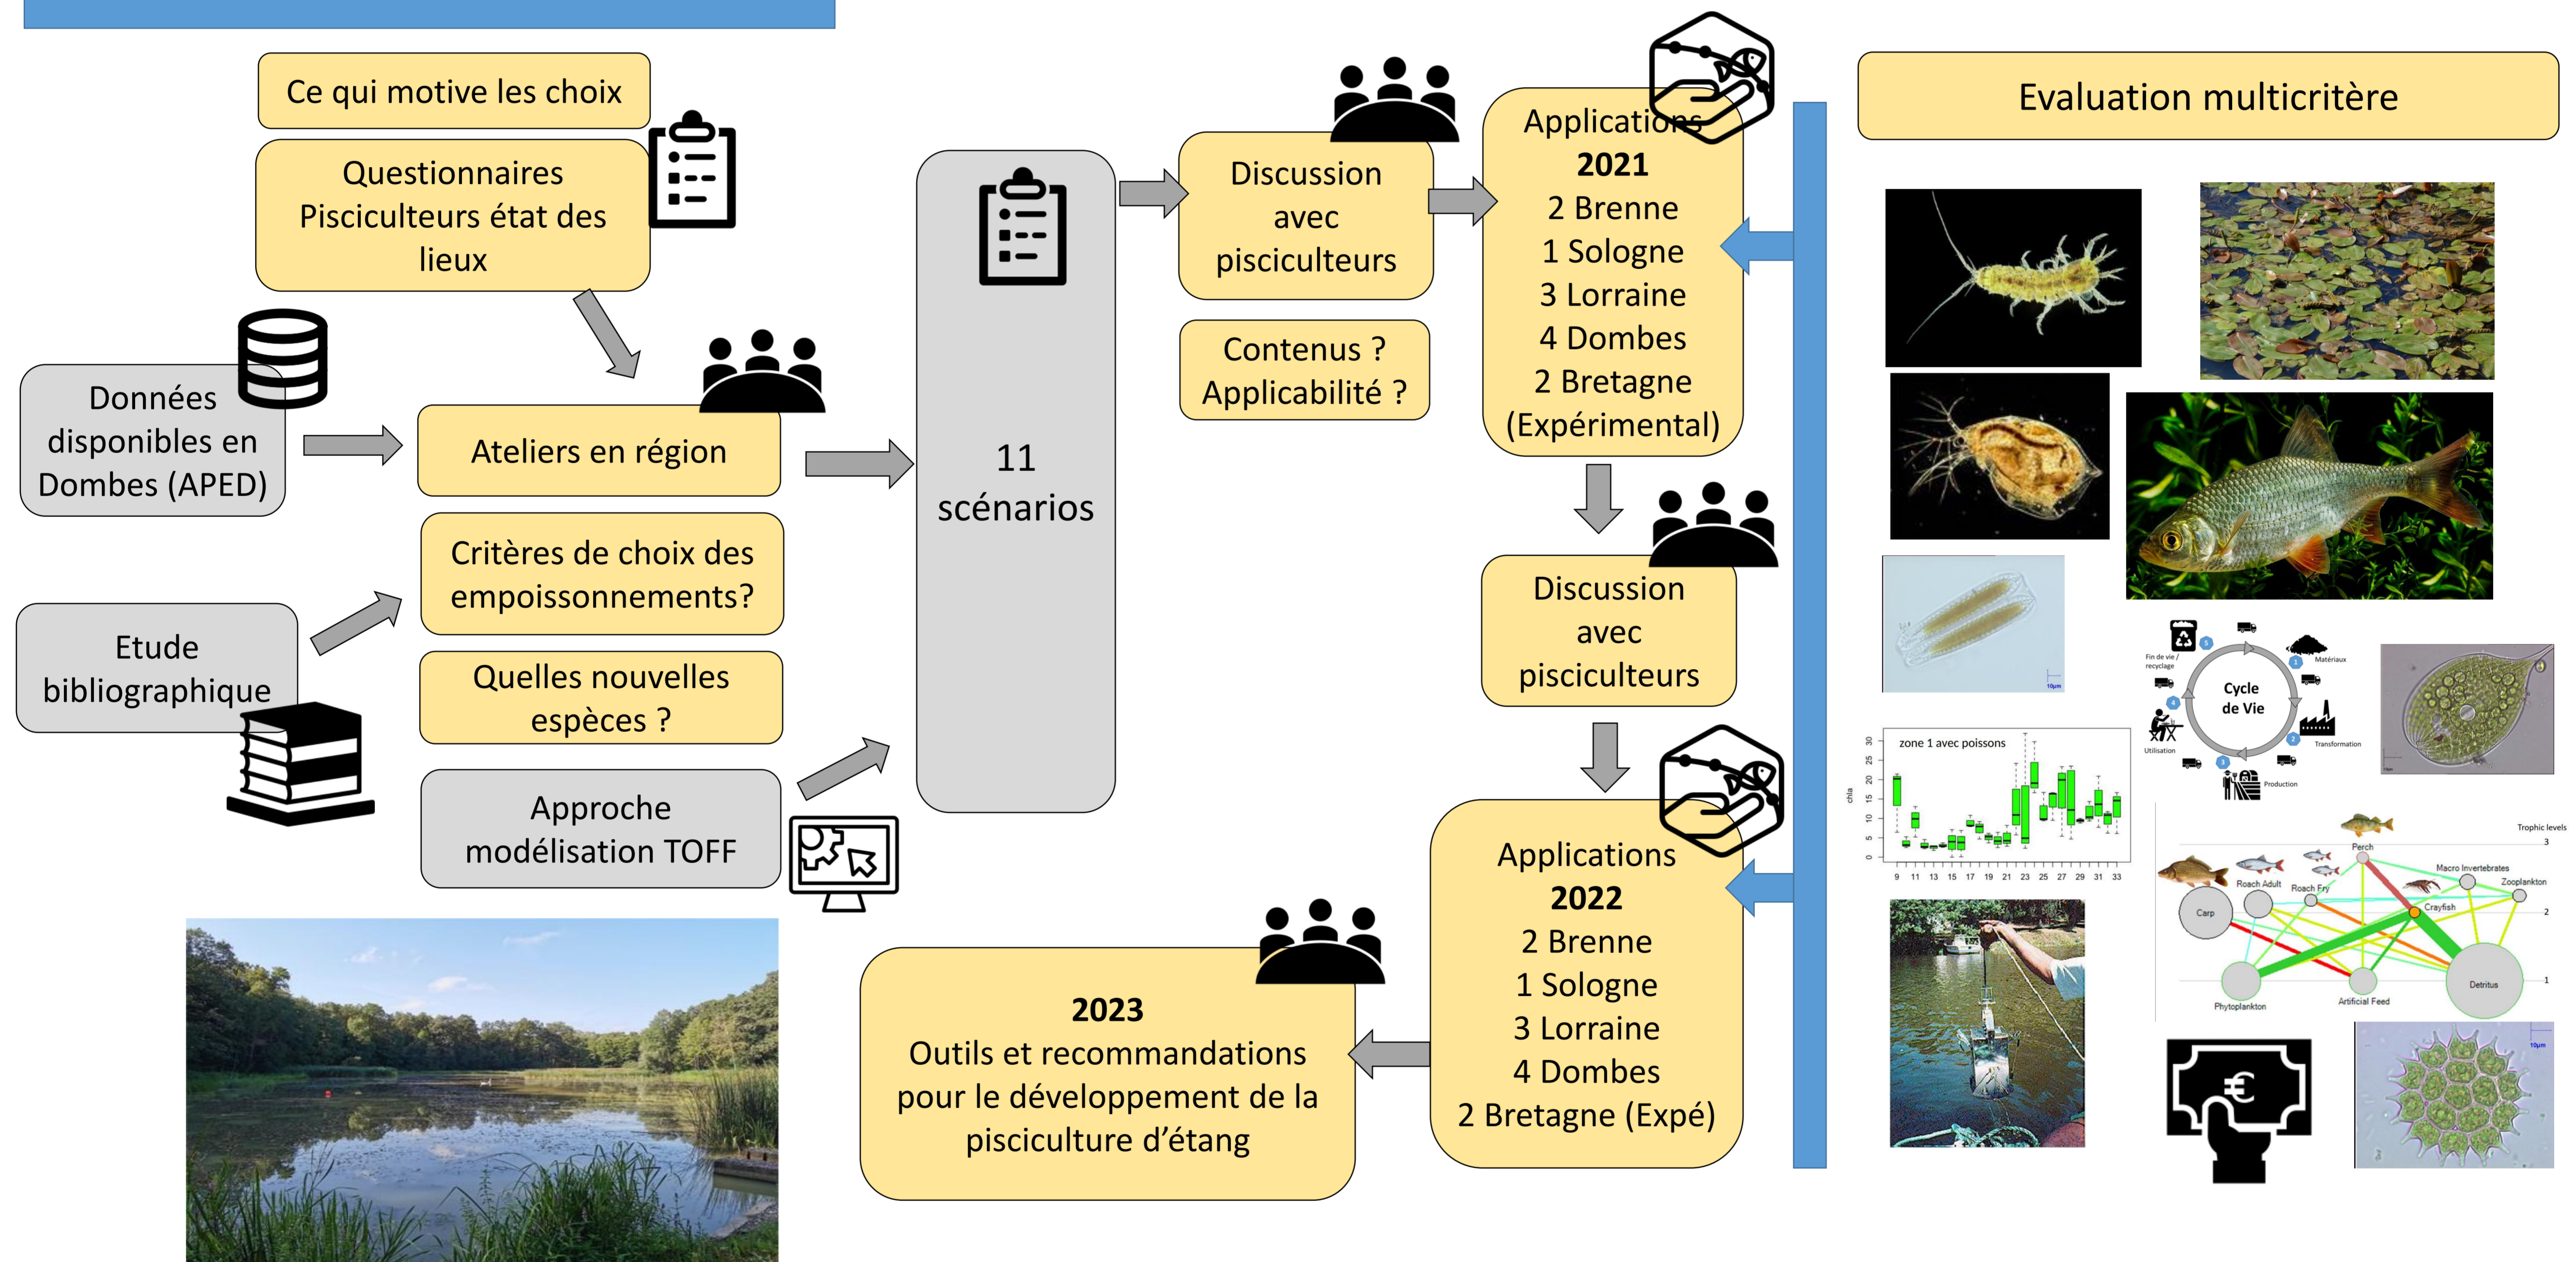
Ce qui motive les choix

Questionnaires Pisciculteurs état des lieux

Données disponibles en Dombes (APED)

Ateliers en région

Critères de choix des empoissonnements?

Etude bibliographique

Quelles nouvelles espèces ?

Approche modélisation TOFF

11 scénarios

Discussion avec pisciculteurs

Contenus ? Applicabilité ?

Applications **2021** 2 Brenne 1 Sologne 3 Lorraine 4 Dombes 2 Bretagne (Expérimental)

Discussion avec pisciculteurs

Applications **2022** 2 Brenne 1 Sologne 3 Lorraine 4 Dombes 2 Bretagne (Expé)

**2023** Outils et recommandations pour le développement de la pisciculture d'étang

Evaluation multicritère

Cycle de Vie

Fin de vie / recyclage

Matériaux

Transformation

Production

Utilisation

zone 1 avec poissons

chla

0 5 10 15 20 25 30

9 11 13 15 17 19 21 23 25 27 29 31 33

Trophic levels

Perch

Macro Invertebrates

Zooplankton

Roach Adult

Roach Fry

Crayfish

Carp

Phytoplankton

Artificial Feed

Detritus

3

2

1

10µm

10µm

€